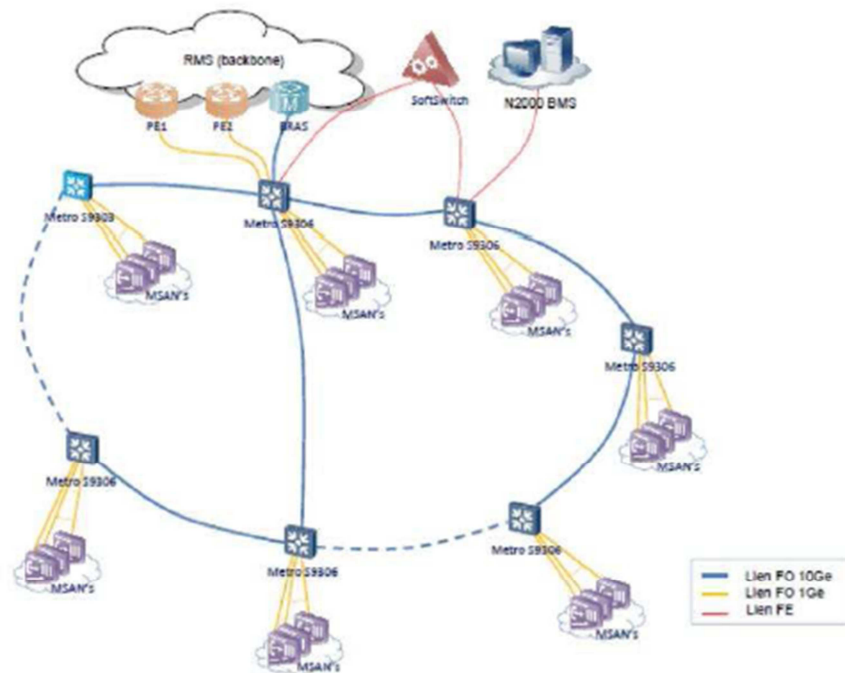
RMS (backbone)

PE1

PE2

BRAS

SoftSwitch

N2000 BMS

Metro S9303

Metro S9306

Metro S9306

MSAN's

MSAN's

MSAN's

Metro S9306

MSAN's

Metro S9306

Metro S9306

Metro S9306

MSAN's

MSAN's

MSAN's

Lien FO 10Ge

Lien FO 1Ge

Lien FE